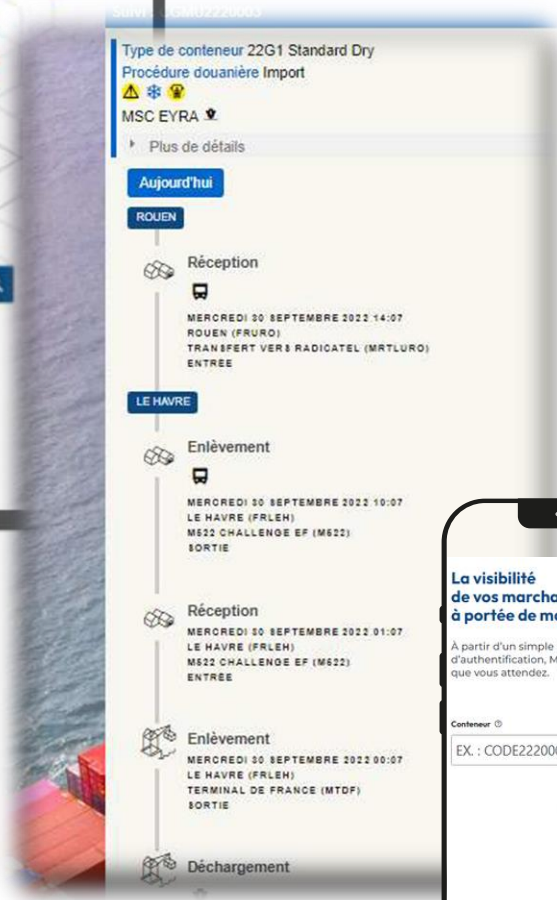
Suivi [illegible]

Type de conteneur 22G1 Standard Dry
Procédure douanière Import
MSC EYRA
Plus de détails

Aujourd'hui

ROUEN

Réception
MERCREDI 30 SEPTEMBRE 2022 14:07
ROUEN (FRURO)
TRANSFERT VERS RADICATEL (MRTLURO)
ENTRÉE

LE HAVRE

Enlèvement
MERCREDI 30 SEPTEMBRE 2022 10:07
LE HAVRE (FRLEH)
M522 CHALLENGE EF (M522)
SORTIE

Réception
MERCREDI 30 SEPTEMBRE 2022 01:07
LE HAVRE (FRLEH)
M522 CHALLENGE EF (M522)
ENTRÉE

Enlèvement
MERCREDI 30 SEPTEMBRE 2022 00:07
LE HAVRE (FRLEH)
TERMINAL DE FRANCE (MTDF)
SORTIE

Déchargement

La visibilité
de vos marcha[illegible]
à portée de m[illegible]

À partir d'un simple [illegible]
d'authentification, M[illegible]
que vous attendez.

Conteneur
EX. : CODE22200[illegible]